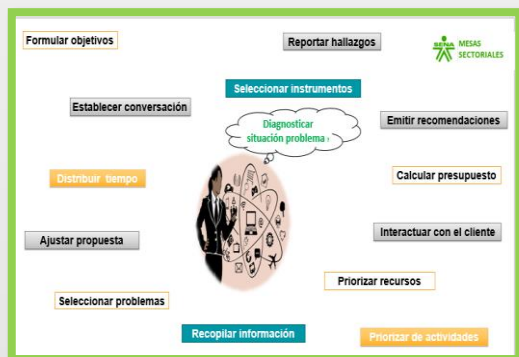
Formular objetivos

Reportar hallazgos

SENA MESAS SECTORIALES

Seleccionar instrumentos

Establecer conversación

Diagnosticar situación problema

Emitir recomendaciones

Distribuir tiempo

Calcular presupuesto

Ajustar propuesta

Interactuar con el cliente

Priorizar recursos

Seleccionar problemas

Recopilar información

Priorizar de actividades